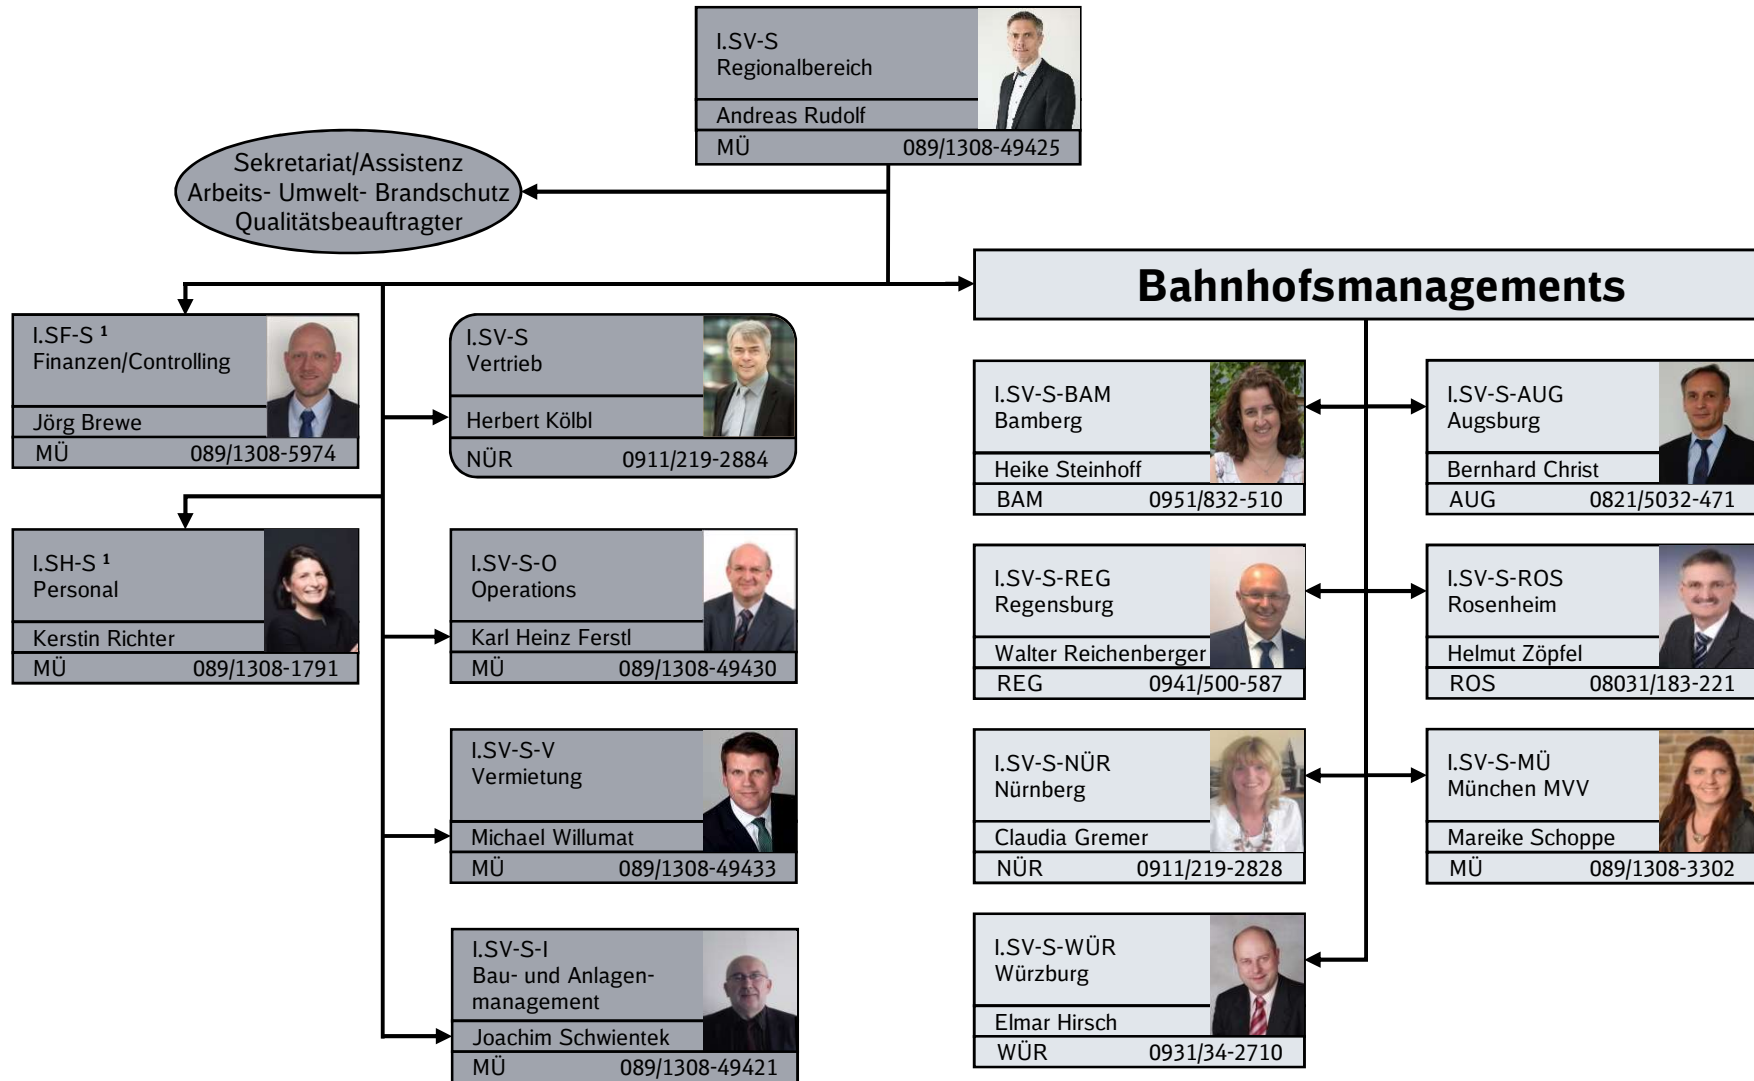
I.SV-S
Regionalbereich
Andreas Rudolf
MÜ 089/1308-49425

Sekretariat/Assistenz
Arbeits- Umwelt- Brandschutz
Qualitätsbeauftragter

I.SF-S ¹
Finanzen/Controlling
Jörg Brewe
MÜ 089/1308-5974

I.SH-S ¹
Personal
Kerstin Richter
MÜ 089/1308-1791

I.SV-S
Vertrieb
Herbert Kölbl
NÜR 0911/219-2884

I.SV-S-O
Operations
Karl Heinz Ferstl
MÜ 089/1308-49430

I.SV-S-V
Vermietung
Michael Willumat
MÜ 089/1308-49433

I.SV-S-I
Bau- und Anlagenmanagement
Joachim Schwientek
MÜ 089/1308-49421

Bahnhofsmanagements

I.SV-S-BAM
Bamberg
Heike Steinhoff
BAM 0951/832-510

I.SV-S-AUG
Augsburg
Bernhard Christ
AUG 0821/5032-471

I.SV-S-REG
Regensburg
Walter Reichenberger
REG 0941/500-587

I.SV-S-ROS
Rosenheim
Helmut Zöpfel
ROS 08031/183-221

I.SV-S-NÜR
Nürnberg
Claudia Gremer
NÜR 0911/219-2828

I.SV-S-MÜ
München MVV
Mareike Schoppe
MÜ 089/1308-3302

I.SV-S-WÜR
Würzburg
Elmar Hirsch
WÜR 0931/34-2710